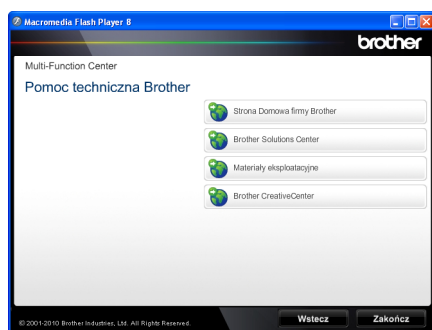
Macromedia Flash Player 8

brother

Multi-Function Center

Pomoc techniczna Brother

Strona Domowa firmy Brother

Brother Solutions Center

Materiały eksploatacyjne

Brother CreativeCenter

© 2001-2010 Brother Industries, Ltd. All Rights Reserved.

Wstecz

Zakończ